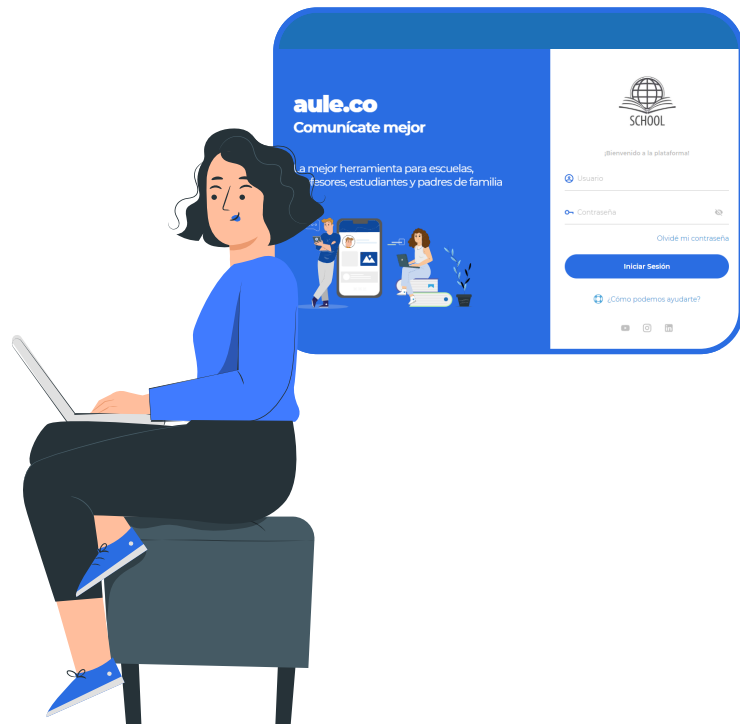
aule.co
Comunícate mejor

La mejor herramienta para escuelas, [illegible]fesores, estudiantes y padres de familia

SCHOOL

¡Bienvenido a la plataforma!

Usuario

Contraseña

Olvidé mi contraseña

Iniciar Sesión

¿Cómo podemos ayudarte?